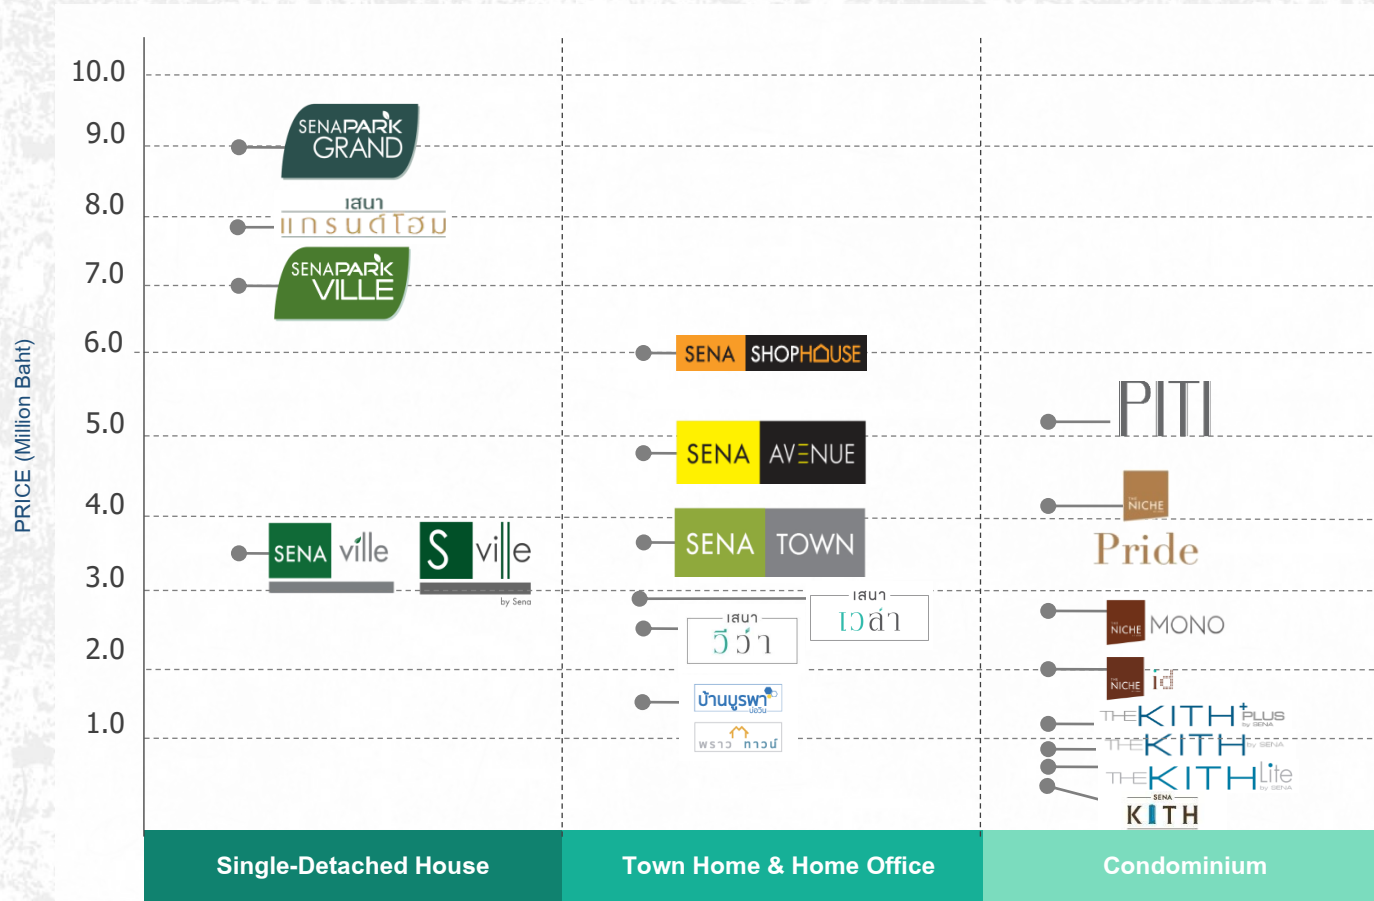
PRICE (Million Baht)

10.0
9.0
8.0
7.0
6.0
5.0
4.0
3.0
2.0
1.0

SENAPARK GRAND
เสนา แกรนด์โฮม
SENAPARK VILLE
SENA ville
S ville by Sena

SENA SHOPHOUSE
SENA AVENUE
SENA TOWN
เสนา เวล่า
เสนา วีว่า
บ้านบูรพา
พราว ทาวน์

PITI
THE NICHE Pride
THE NICHE MONO
THE NICHE ID
THE KITH PLUS by SENA
THE KITH by SENA
THE KITH Lite by SENA
SENA KITH

Single-Detached House
Town Home & Home Office
Condominium